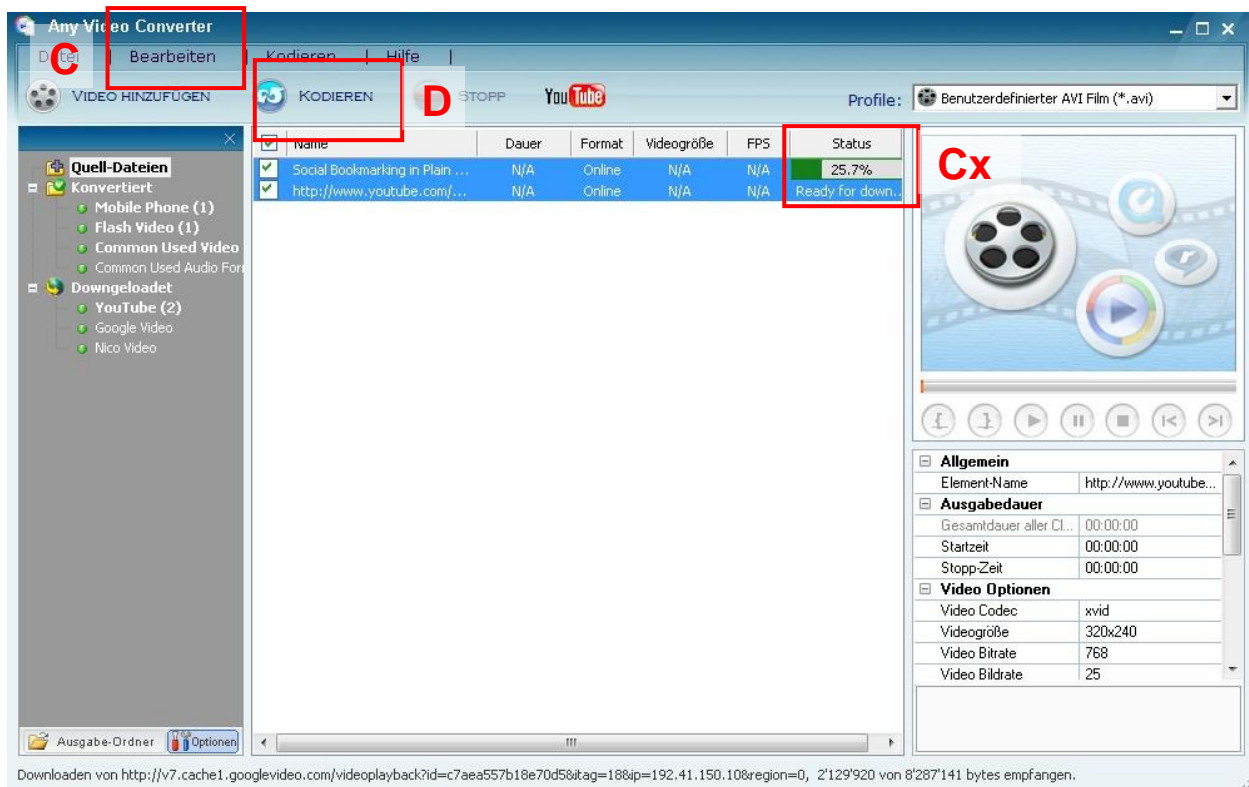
Any Video Converter

Datei | Bearbeiten | Kodieren | Hilfe |

C

VIDEO HINZUFÜGEN

KODIEREN

D

STOPP

YouTube

Profile: Benutzerdefinierter AVI Film (*.avi)

Quell-Dateien
Konvertiert
Mobile Phone (1)
Flash Video (1)
Common Used Video
Common Used Audio Form
Downgeloadet
YouTube (2)
Google Video
Nico Video

| | Name | Dauer | Format | Videogröße | FPS | Status |
|---|---|---|---|---|---|---|
| ✔ | Social Bookmarking in Plain ... | N/A | Online | N/A | N/A | 25.7% |
| ✔ | http://www.youtube.com/... | N/A | Online | N/A | N/A | Ready for down... |

Cx

| | |
|---|---|
| Allgemein | |
| Element-Name | http://www.youtube... |
| Ausgabedauer | |
| Gesamtdauer aller Cl... | 00:00:00 |
| Startzeit | 00:00:00 |
| Stopp-Zeit | 00:00:00 |
| Video Optionen | |
| Video Codec | xvid |
| Videogröße | 320x240 |
| Video Bitrate | 768 |
| Video Bildrate | 25 |

Ausgabe-Ordner Optionen

Downloaden von http://v7.cache1.googlevideo.com/videoplayback?id=c7aea557b18e70d5&itag=18&ip=192.41.150.10&region=0, 2'129'920 von 8'287'141 bytes empfangen.